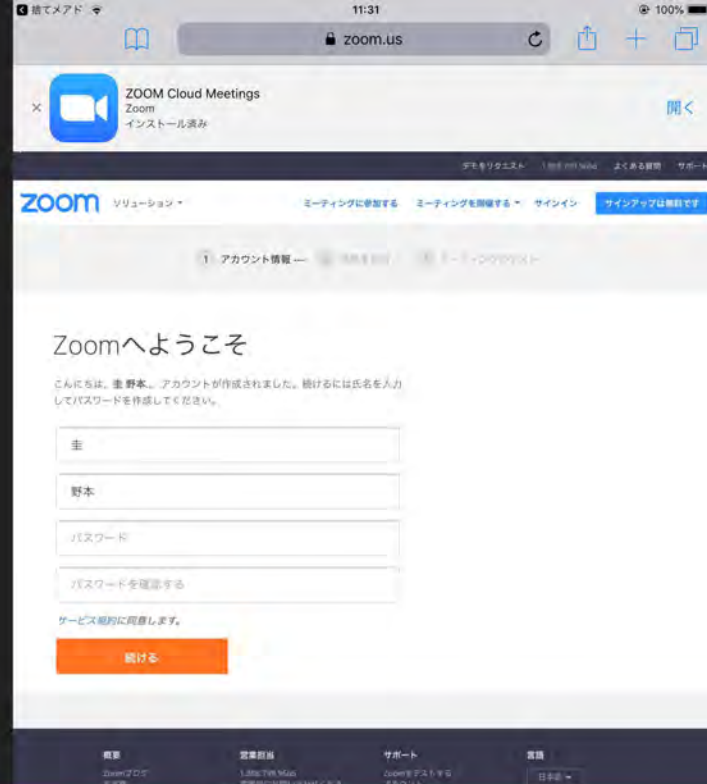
捨てメアド 11:31 100%

zoom.us

ZOOM Cloud Meetings
Zoom
インストール済み

開く

デモをリクエスト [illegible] よくある質問 サポート

zoom ソリューション ミーティングに参加する ミーティングを開催する サインイン サインアップは無料です

1 アカウント情報 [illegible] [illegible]

Zoomへようこそ

こんにちは、圭 野本。アカウントが作成されました。続けるには氏名を入力してパスワードを作成してください。

圭

野本

パスワード

パスワードを確認する

サービス規約に同意します。

続ける

概要 営業担当 サポート 言語

Zoomブログ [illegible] Zoomをテストする 日本語